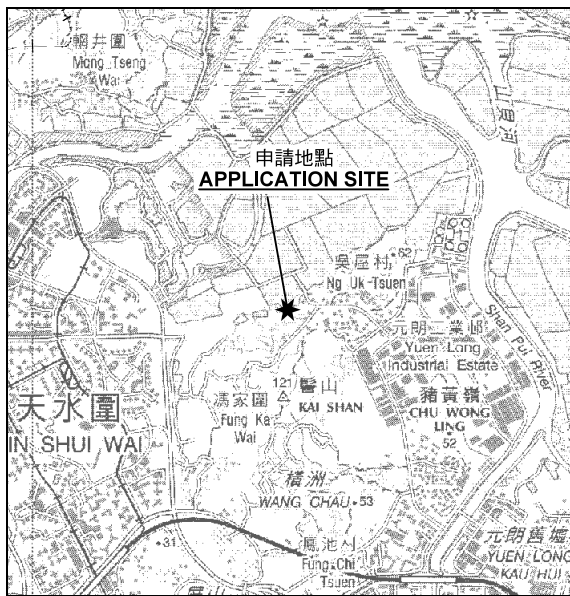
網井圍
Mong Tseng Wai

申請地點
APPLICATION SITE

山貝河

吳屋村 62
Ng Uk Tsuen

元朗工業邨
Yuen Long Industrial Estate

Shan Pui River

天水圍
IN SHUI WAI

馮家圍
Fung Kat Wai

121
髻山
KAI SHAN

豬寶嶺
CHU WONG LING
52

橫洲
WANG CHAU 53

•31

鳳池村
Fung Chi Tsuen

元朗舊墟
YUEN LONG KAU HUI